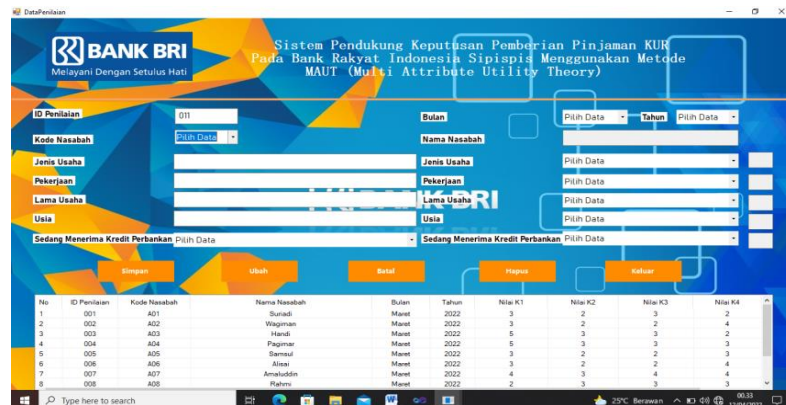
DataPenilaian

BANK BRI
Melayani Dengan Setulus Hati

Sistem Pendukung Keputusan Pemberian Pinjaman KUR Pada Bank Rakyat Indonesia Sipispis Menggunakan Metode MAUT (Multi Attribute Utility Theory)

ID Penilaian 011
Kode Nasabah Pilih Data
Jenis Usaha
Pekerjaan
Lama Usaha
Usia
Sedang Menerima Kredit Perbankan Pilih Data

Bulan Pilih Data Tahun Pilih Data
Nama Nasabah
Jenis Usaha Pilih Data
Pekerjaan Pilih Data
Lama Usaha Pilih Data
Usia Pilih Data
Sedang Menerima Kredit Perbankan Pilih Data

BANK BRI

Simpan Ubah Batal Hapus Keluar

| No | ID Penilaian | Kode Nasabah | Nama Nasabah | Bulan | Tahun | Nilai K1 | Nilai K2 | Nilai K3 | Nilai K4 |
|---|---|---|---|---|---|---|---|---|---|
| 1 | 001 | A01 | Suriadi | Maret | 2022 | 3 | 2 | 3 | 2 |
| 2 | 002 | A02 | Wagiman | Maret | 2022 | 3 | 2 | 2 | 4 |
| 3 | 003 | A03 | Handi | Maret | 2022 | 5 | 3 | 3 | 2 |
| 4 | 004 | A04 | Pagimar | Maret | 2022 | 5 | 3 | 3 | 3 |
| 5 | 005 | A05 | Samsul | Maret | 2022 | 3 | 2 | 2 | 3 |
| 6 | 006 | A06 | Alisai | Maret | 2022 | 3 | 2 | 2 | 4 |
| 7 | 007 | A07 | Amaluddin | Maret | 2022 | 4 | 3 | 4 | 4 |
| 8 | 008 | A08 | Rahmi | Maret | 2022 | 2 | 3 | 3 | 3 |

Type here to search
25°C Berawan 00.33